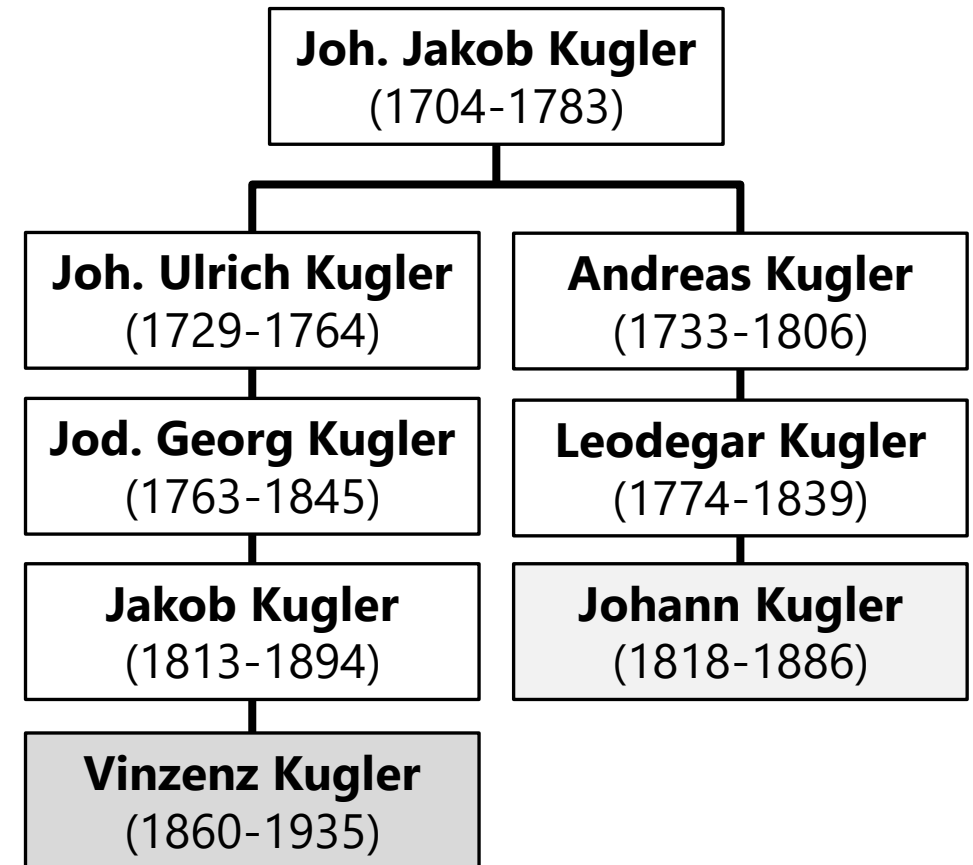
Joh. Jakob Kugler
(1704-1783)

Joh. Ulrich Kugler
(1729-1764)

Jod. Georg Kugler
(1763-1845)

Jakob Kugler
(1813-1894)

Vinzenz Kugler
(1860-1935)

Andreas Kugler
(1733-1806)

Leodegar Kugler
(1774-1839)

Johann Kugler
(1818-1886)